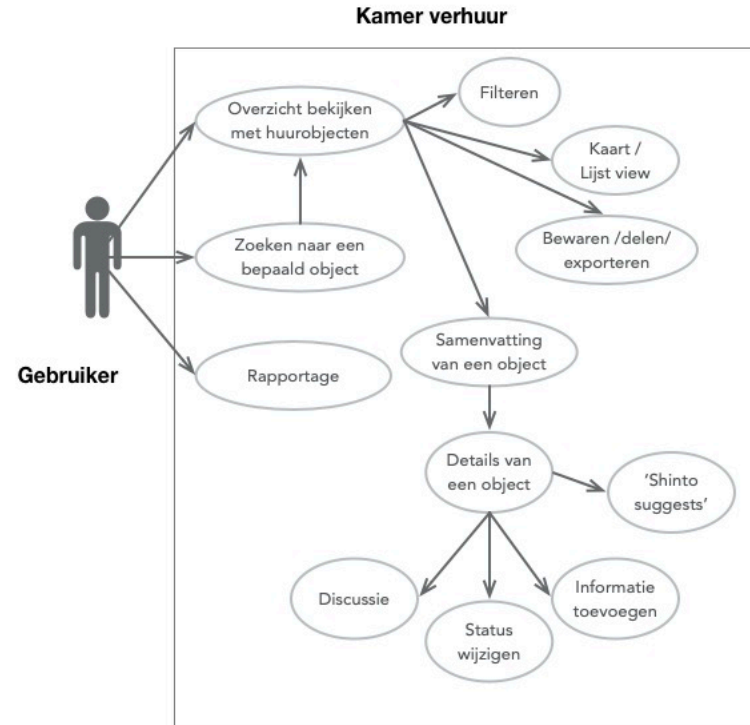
Kamer verhuur

Gebruiker

Overzicht bekijken met huurobjecten

Filteren

Kaart / Lijst view

Bewaren /delen/ exporteren

Zoeken naar een bepaald object

Rapportage

Samenvatting van een object

Details van een object

'Shinto suggests'

Discussie

Status wijzigen

Informatie toevoegen